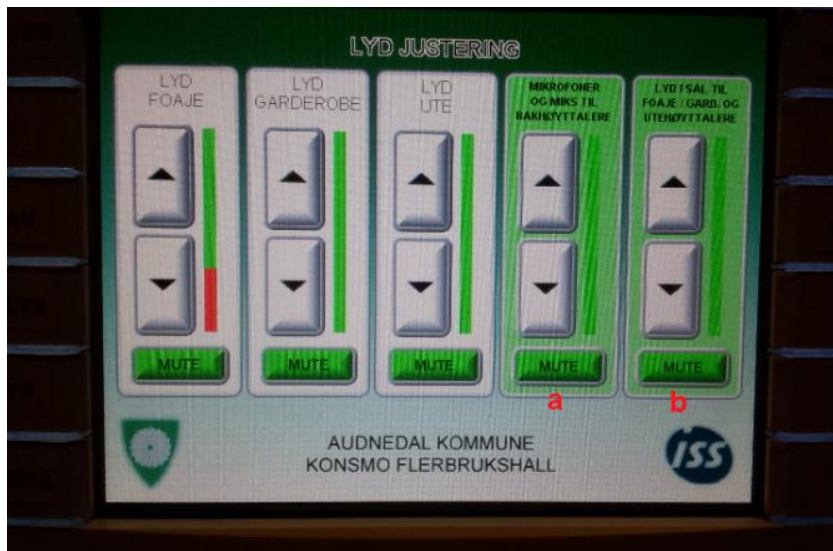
LYD JUSTERING

LYD FOAJE

MUTE

LYD GARDEROBE

MUTE

LYD UTE

MUTE

MIKROFONER OG MIKS TIL BAKHØYTTALERE

MUTE

a

LYD I SAL TIL FOAJE / GARD. OG UTEHØYTTALERE

MUTE

b

AUDNEDAL KOMMUNE
KONSMO FLERBRUKSHALL

ISS